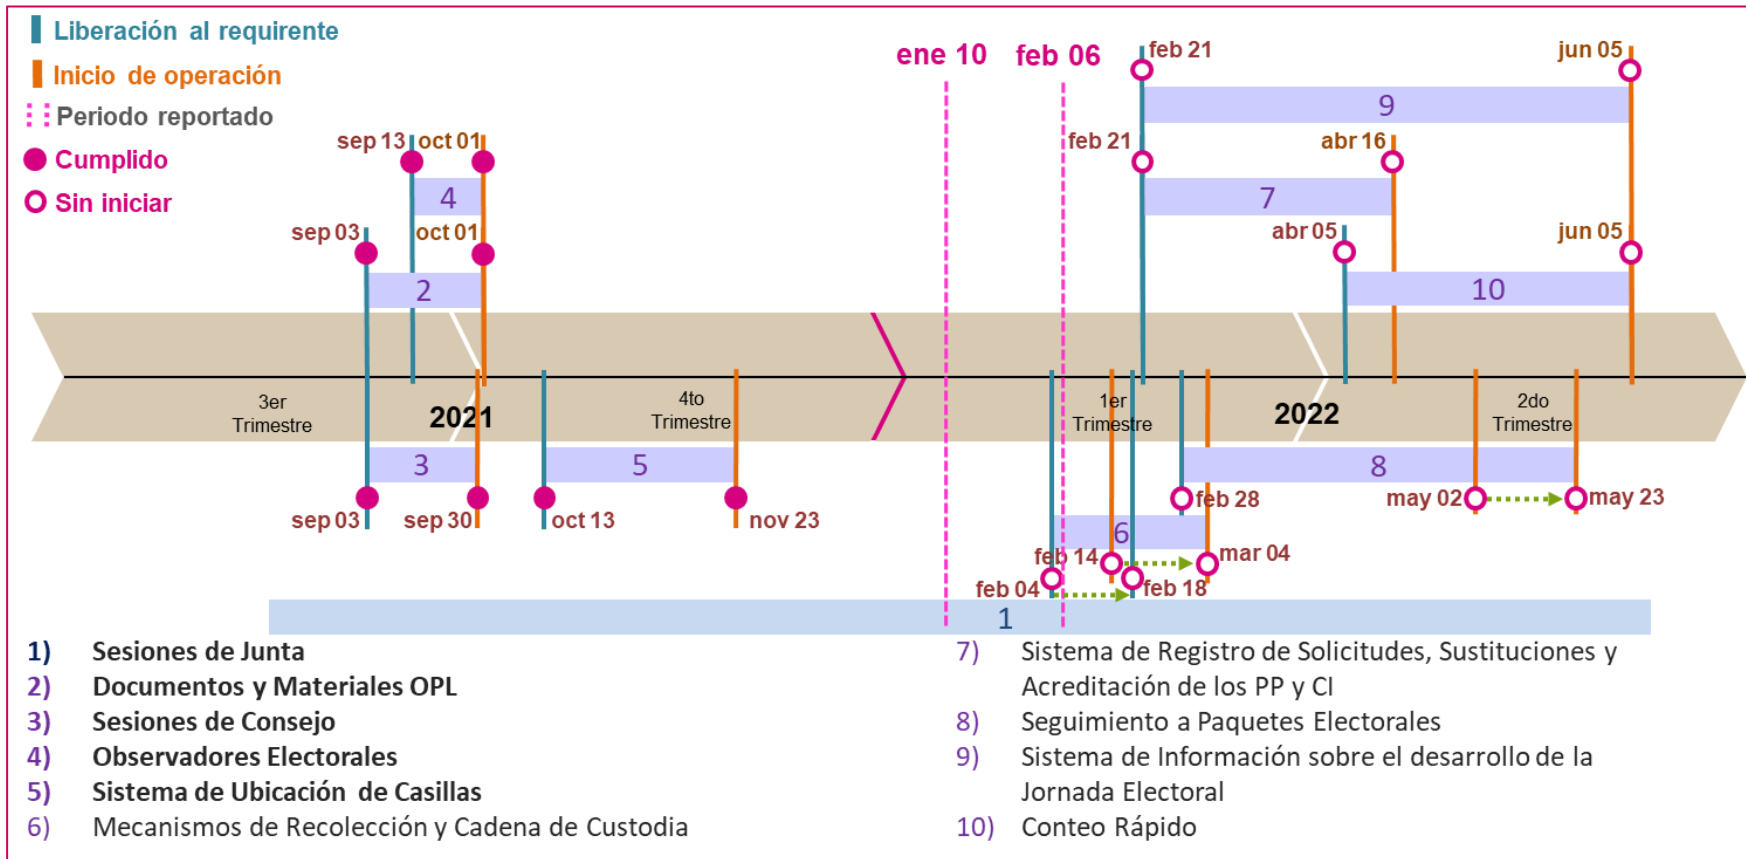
Liberación al requirente
Inicio de operación
Periodo reportado
Cumplido
Sin iniciar

ene 10 feb 06

sep 13 oct 01
4
sep 03 oct 01
2
3er Trimestre
2021
4to Trimestre
3
5
sep 03 sep 30 oct 13 nov 23

feb 21 jun 05
9
feb 21 abr 16
7
abr 05 jun 05
10
1er Trimestre
2022
2do Trimestre
8
feb 28 may 02 may 23
6
feb 14 mar 04
feb 04 feb 18
1

1) Sesiones de Junta
2) Documentos y Materiales OPL
3) Sesiones de Consejo
4) Observadores Electorales
5) Sistema de Ubicación de Casillas
6) Mecanismos de Recolección y Cadena de Custodia
7) Sistema de Registro de Solicitudes, Sustituciones y Acreditación de los PP y CI
8) Seguimiento a Paquetes Electorales
9) Sistema de Información sobre el desarrollo de la Jornada Electoral
10) Conteo Rápido